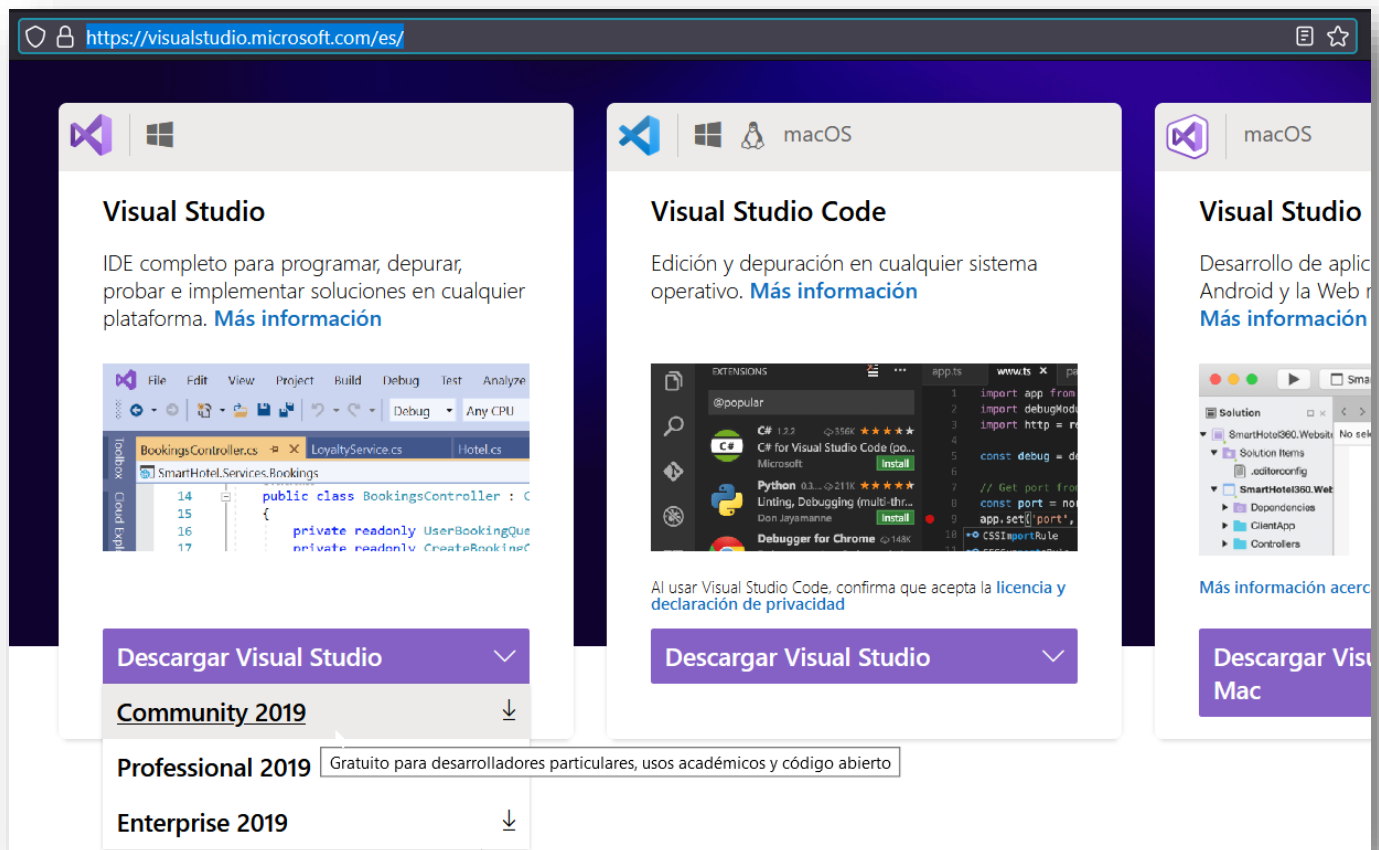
https://visualstudio.microsoft.com/es/

Visual Studio

IDE completo para programar, depurar, probar e implementar soluciones en cualquier plataforma. Más información

File Edit View Project Build Debug Test Analyze

Debug Any CPU

BookingsController.cs LoyaltyService.cs Hotel.cs

Toolbox Cloud Expl

SmartHotel.Services.Bookings

14 public class BookingsController : C
15 {
16 private readonly UserBookingQue
17 private readonly CreateBookingC

Descargar Visual Studio

Community 2019

Professional 2019

Gratuito para desarrolladores particulares, usos académicos y código abierto

Enterprise 2019

macOS

Visual Studio Code

Edición y depuración en cualquier sistema operativo. Más información

EXTENSIONS app.ts www.ts

@popular

C# 1.2.2 356K ★★★★★
C# for Visual Studio Code (po...
Microsoft Install

Python 0.3... 211K ★★★★★
Linting, Debugging (multi-thr...
Don Jayamanne Install

Debugger for Chrome 148K

1 import app from
2 import debugMod
3 import http = r
4
5 const debug = de
6
7 // Get port fro
8 const port = no
9 app.set('port',
10 CSSImportRule

Al usar Visual Studio Code, confirma que acepta la licencia y declaración de privacidad

Descargar Visual Studio

macOS

Visual Studio

Desarrollo de aplic Android y la Web n Más información

Sma

Solution

No sel

SmartHotel360.Website
Solution Items
.editorconfig
SmartHotel360.Web
Dependencias
ClientApp
Controllers

Más información acerc

Descargar Visu Mac